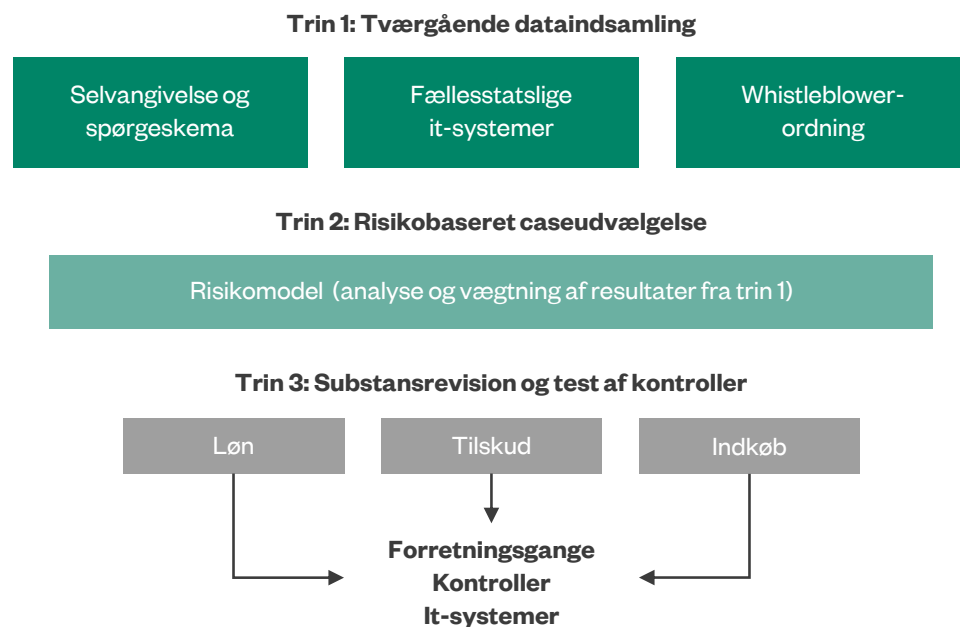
Trin 1: Tværgående dataindsamling

Selvangivelse og spørgeskema

Fællesstatslige it-systemer

Whistleblower-ordning

Trin 2: Risikobaseret caseudvælgelse

Risikomodel (analyse og vægtning af resultater fra trin 1)

Trin 3: Substansrevision og test af kontroller

Løn

Tilskud

Indkøb

Forretningsgange
Kontroller
It-systemer